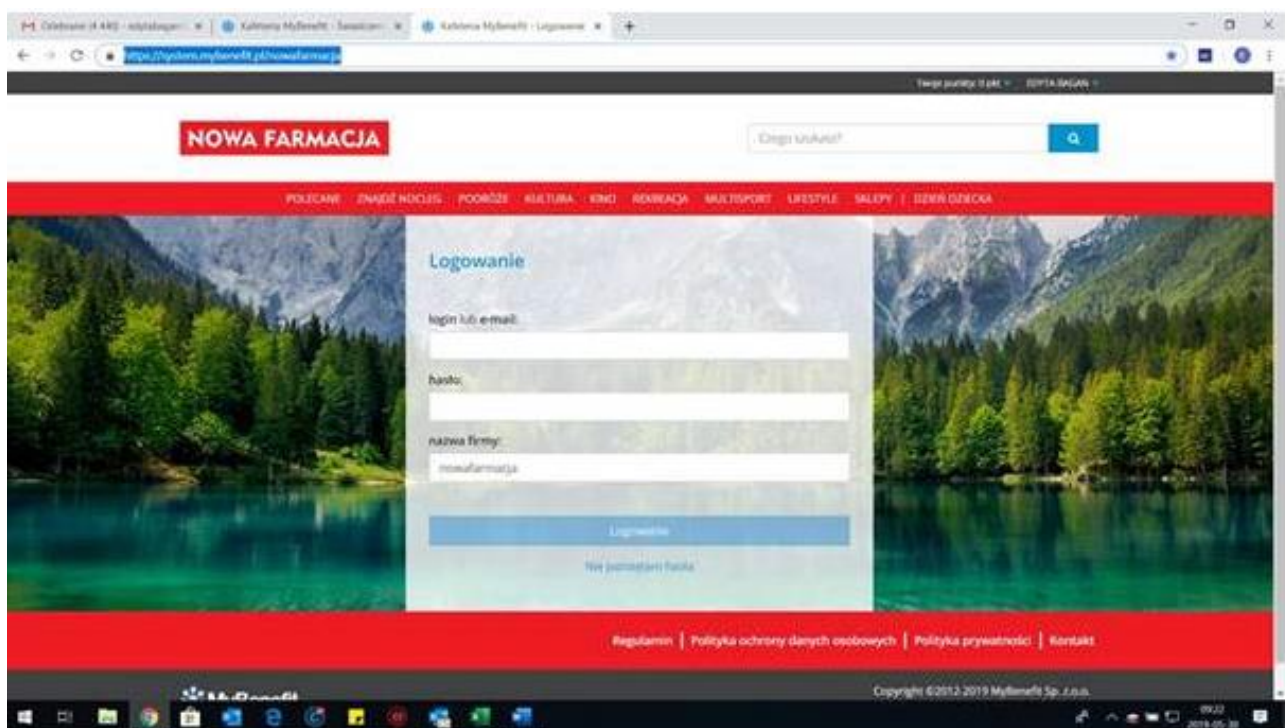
Odebrane (4 440) - edytabagan | Kafeteria MyBenefit - Świadczen | Kafeteria MyBenefit - Logowanie

https://system.mybenefit.pl/nowafarmacja

Twoje punkty: 0 pkt | EDYTA BAGAN

NOWA FARMACJA

Czego szukasz?

POLECANE | ZNAJDŹ NOCLEG | PODRÓŻE | KULTURA | KINO | REKREACJA | MULTISPORT | LIFESTYLE | SKLEPY | DZIEŃ DZIECKA

Logowanie

login lub e-mail:

hasło:

nazwa firmy:

nowafarmacja

Logowanie

Nie pamiętam hasła

Regulamin | Polityka ochrony danych osobowych | Polityka prywatności | Kontakt

MyBenefit

Copyright ©2012-2019 MyBenefit Sp. z o.o.

09:22
2019-05-30